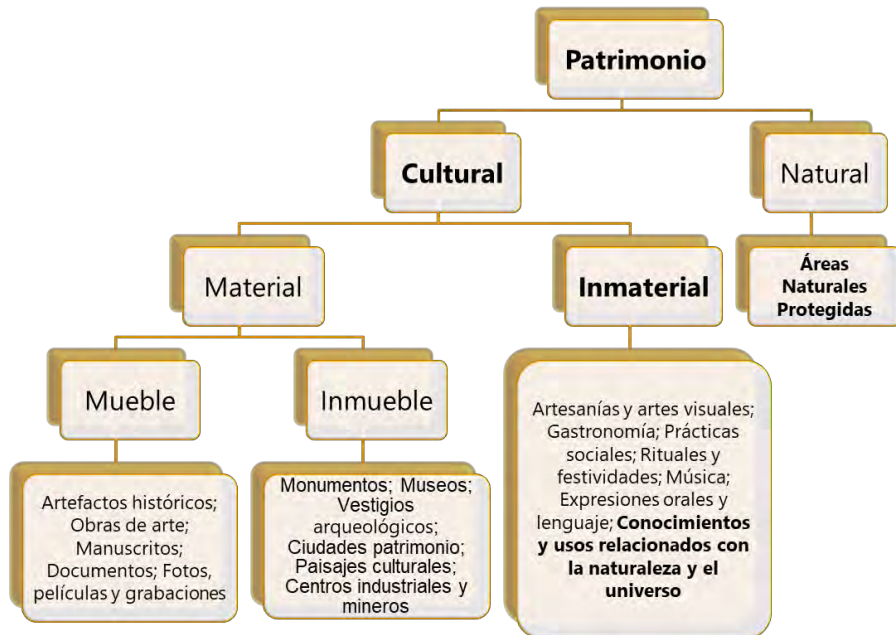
Patrimonio

Cultural

Natural

Material

Inmaterial

Áreas Naturales Protegidas

Mueble

Inmueble

Artesanías y artes visuales; Gastronomía; Prácticas sociales; Rituales y festividades; Música; Expresiones orales y lenguaje; **Conocimientos y usos relacionados con la naturaleza y el universo**

Artefactos históricos; Obras de arte; Manuscritos; Documentos; Fotos, películas y grabaciones

Monumentos; Museos; Vestigios arqueológicos; Ciudades patrimonio; Paisajes culturales; Centros industriales y mineros